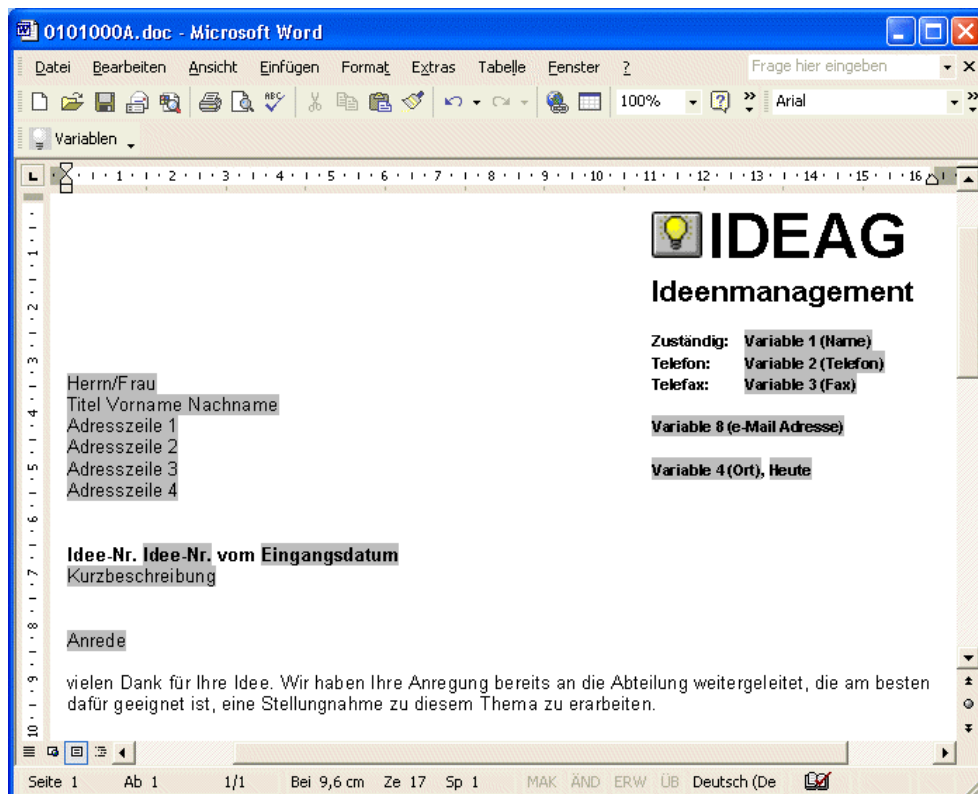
0101000A.doc - Microsoft Word

Datei Bearbeiten Ansicht Einfügen Format Extras Tabelle Fenster ?

Frage hier eingeben

100% Arial

Variablen

IDEAG

Ideenmanagement

Zuständig: Variable 1 (Name)
Telefon: Variable 2 (Telefon)
Telefax: Variable 3 (Fax)

Variable 8 (e-Mail Adresse)

Variable 4 (Ort), Heute

Herrn/Frau
Titel Vorname Nachname
Adresszeile 1
Adresszeile 2
Adresszeile 3
Adresszeile 4

**Idee-Nr. Idee-Nr. vom Eingangsdatum**
Kurzbeschreibung

Anrede

vielen Dank für Ihre Idee. Wir haben Ihre Anregung bereits an die Abteilung weitergeleitet, die am besten dafür geeignet ist, eine Stellungnahme zu diesem Thema zu erarbeiten.

Seite 1 Ab 1 1/1 Bei 9,6 cm Ze 17 Sp 1 MAK ÄND ERW ÜB Deutsch (De